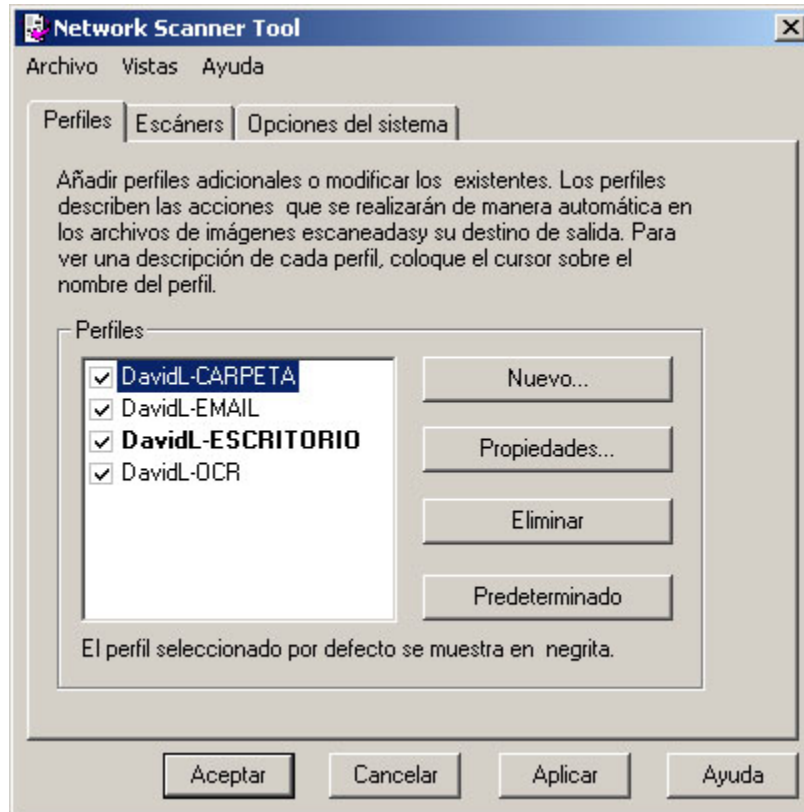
Network Scanner Tool

Archivo Vistas Ayuda

Perfiles | Escáners | Opciones del sistema

Añadir perfiles adicionales o modificar los existentes. Los perfiles describen las acciones que se realizarán de manera automática en los archivos de imágenes escaneadasy su destino de salida. Para ver una descripción de cada perfil, coloque el cursor sobre el nombre del perfil.

Perfiles

DavidL-CARPETA
DavidL-EMAIL
**DavidL-ESCRITORIO**
DavidL-OCR

Nuevo...

Propiedades...

Eliminar

Predeterminado

El perfil seleccionado por defecto se muestra en negrita.

Aceptar Cancelar Aplicar Ayuda